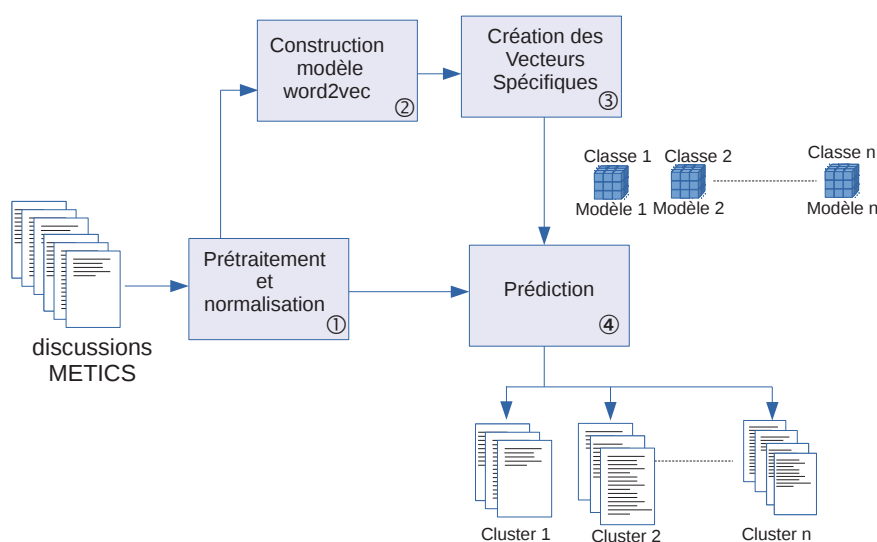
Construction modèle word2vec ②

Création des Vecteurs Spécifiques ③

Classe 1
Classe 2
Classe n
Modèle 1
Modèle 2
Modèle n

discussions METICS

Prétraitement et normalisation ①

Prédiction ④

Cluster 1
Cluster 2
Cluster n